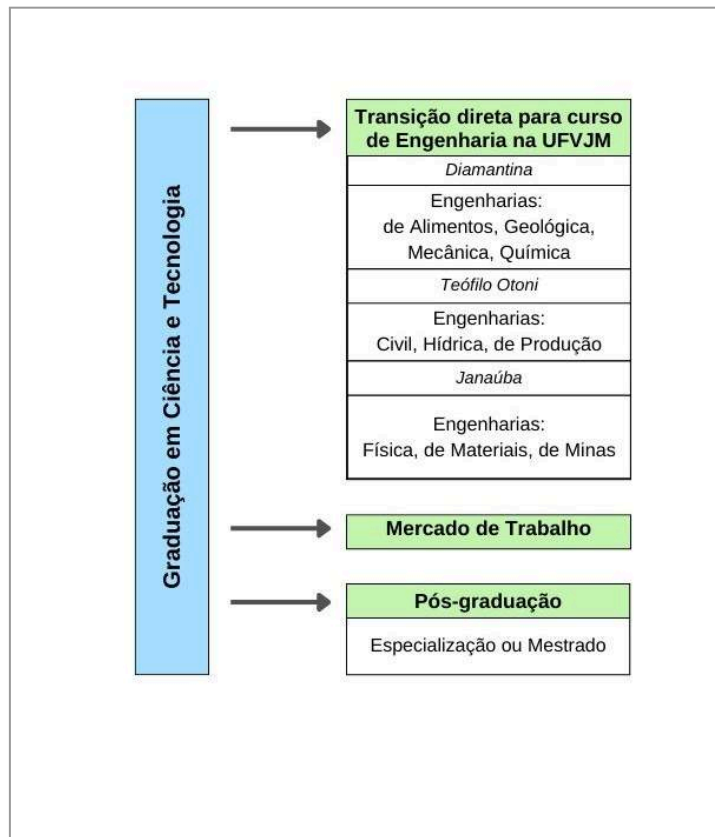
Graduação em Ciência e Tecnologia

Transição direta para curso de Engenharia na UFVJM

Diamantina

Engenharias: de Alimentos, Geológica, Mecânica, Química

Teófilo Otoni

Engenharias: Civil, Hídrica, de Produção

Janaúba

Engenharias: Física, de Materiais, de Minas

Mercado de Trabalho

Pós-graduação

Especialização ou Mestrado